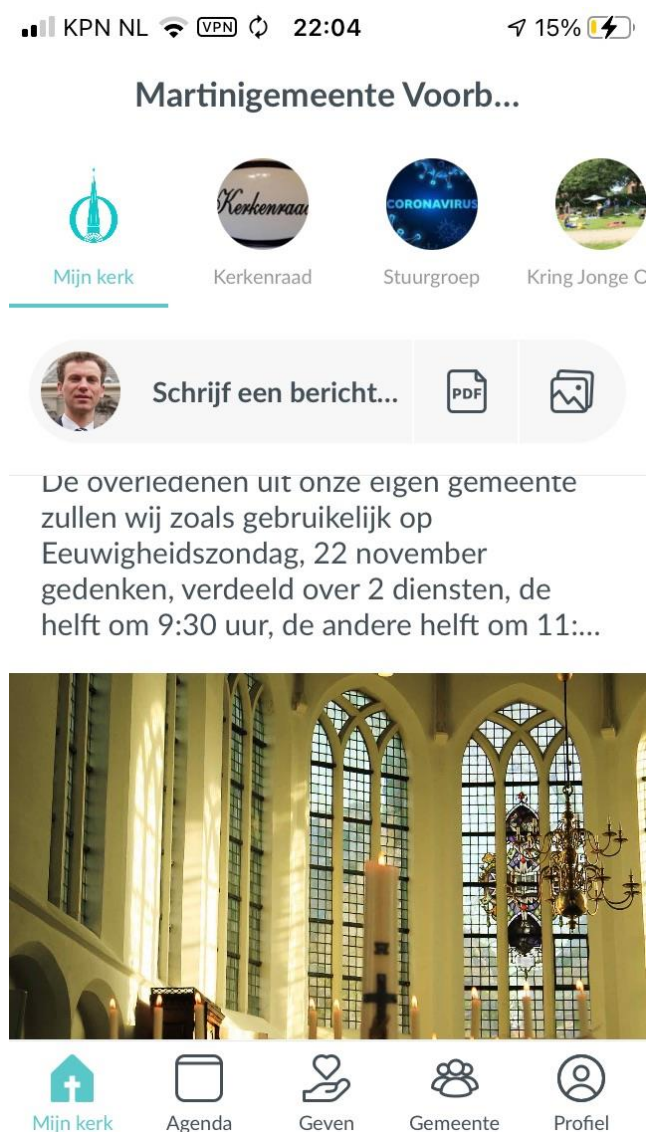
KPN NL VPN 22:04 15%

Martinigemeente Voorb...

Kerkenraad CORONAVIRUS

Mijn kerk Kerkenraad Stuurgroep Kring Jonge C

Schrijf een bericht... PDF

De overledenen uit onze eigen gemeente zullen wij zoals gebruikelijk op Eeuwigheidszondag, 22 november gedenken, verdeeld over 2 diensten, de helft om 9:30 uur, de andere helft om 11:...

Mijn kerk Agenda Geven Gemeente Profiel